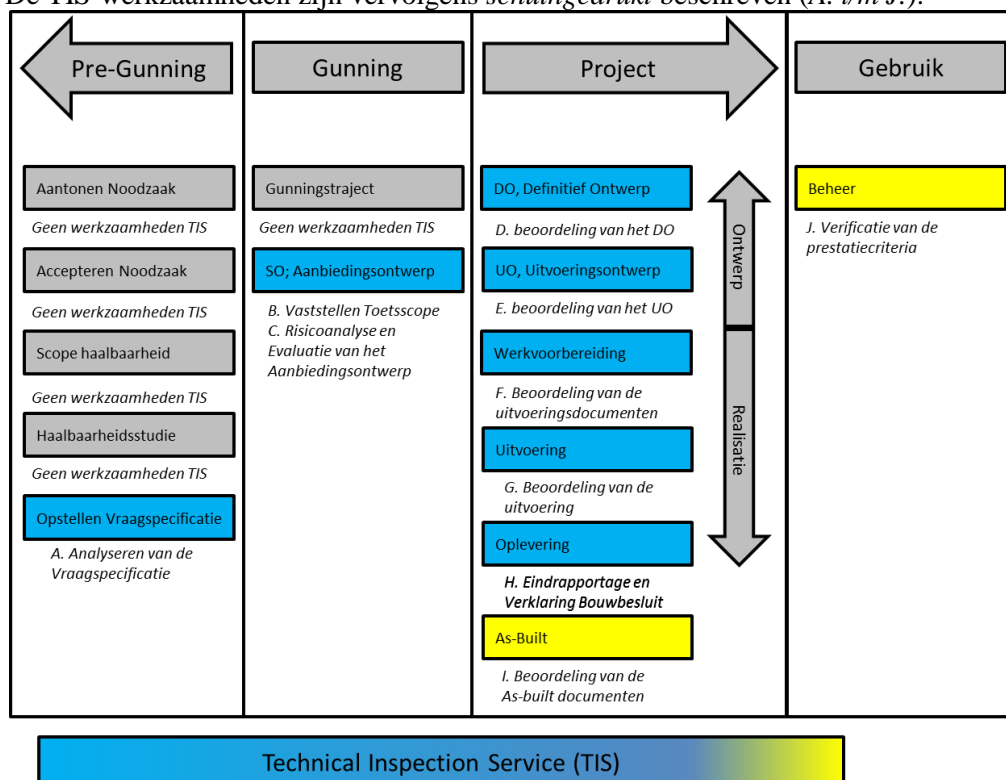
De TIS werkzaamheden zijn vervolgens *schuingedrukt* beschreven (*A. t/m J.*).

Pre-Gunning

Aantonen Noodzaak

*Geen werkzaamheden TIS*

Accepteren Noodzaak

*Geen werkzaamheden TIS*

Scope haalbaarheid

*Geen werkzaamheden TIS*

Haalbaarheidsstudie

*Geen werkzaamheden TIS*

Opstellen Vraagspecificatie

*A. Analyseren van de Vraagspecificatie*

Gunning

Gunningstraject

*Geen werkzaamheden TIS*

SO; Aanbiedingsontwerp

*B. Vaststellen Toetsscope*
*C. Risicoanalyse en Evaluatie van het Aanbiedingsontwerp*

Project

DO, Definitief Ontwerp

*D. beoordeling van het DO*

UO, Uitvoeringsontwerp

*E. beoordeling van het UO*

Werkvoorbereiding

*F. Beoordeling van de uitvoeringsdocumenten*

Uitvoering

*G. Beoordeling van de uitvoering*

Oplevering

*H. Eindrapportage en Verklaring Bouwbesluit*

As-Built

*I. Beoordeling van de As-built documenten*

Ontwerp

Realisatie

Gebruik

Beheer

*J. Verificatie van de prestatiecriteria*

Technical Inspection Service (TIS)